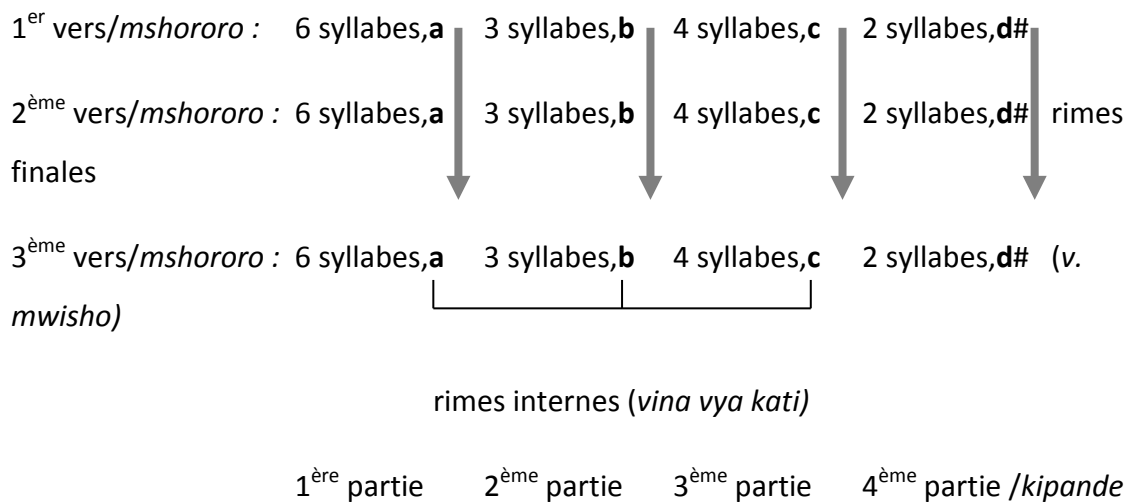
1$^{er}$ vers/*mshororo :* 6 syllabes,**a** 3 syllabes,**b** 4 syllabes,**c** 2 syllabes,**d**#

2$^{ème}$ vers/*mshororo :* 6 syllabes,**a** 3 syllabes,**b** 4 syllabes,**c** 2 syllabes,**d**# rimes finales

3$^{ème}$ vers/*mshororo :* 6 syllabes,**a** 3 syllabes,**b** 4 syllabes,**c** 2 syllabes,**d**# (*v. mwisho)*

rimes internes (*vina vya kati)*

1$^{ère}$ partie 2$^{ème}$ partie 3$^{ème}$ partie 4$^{ème}$ partie /*kipande*